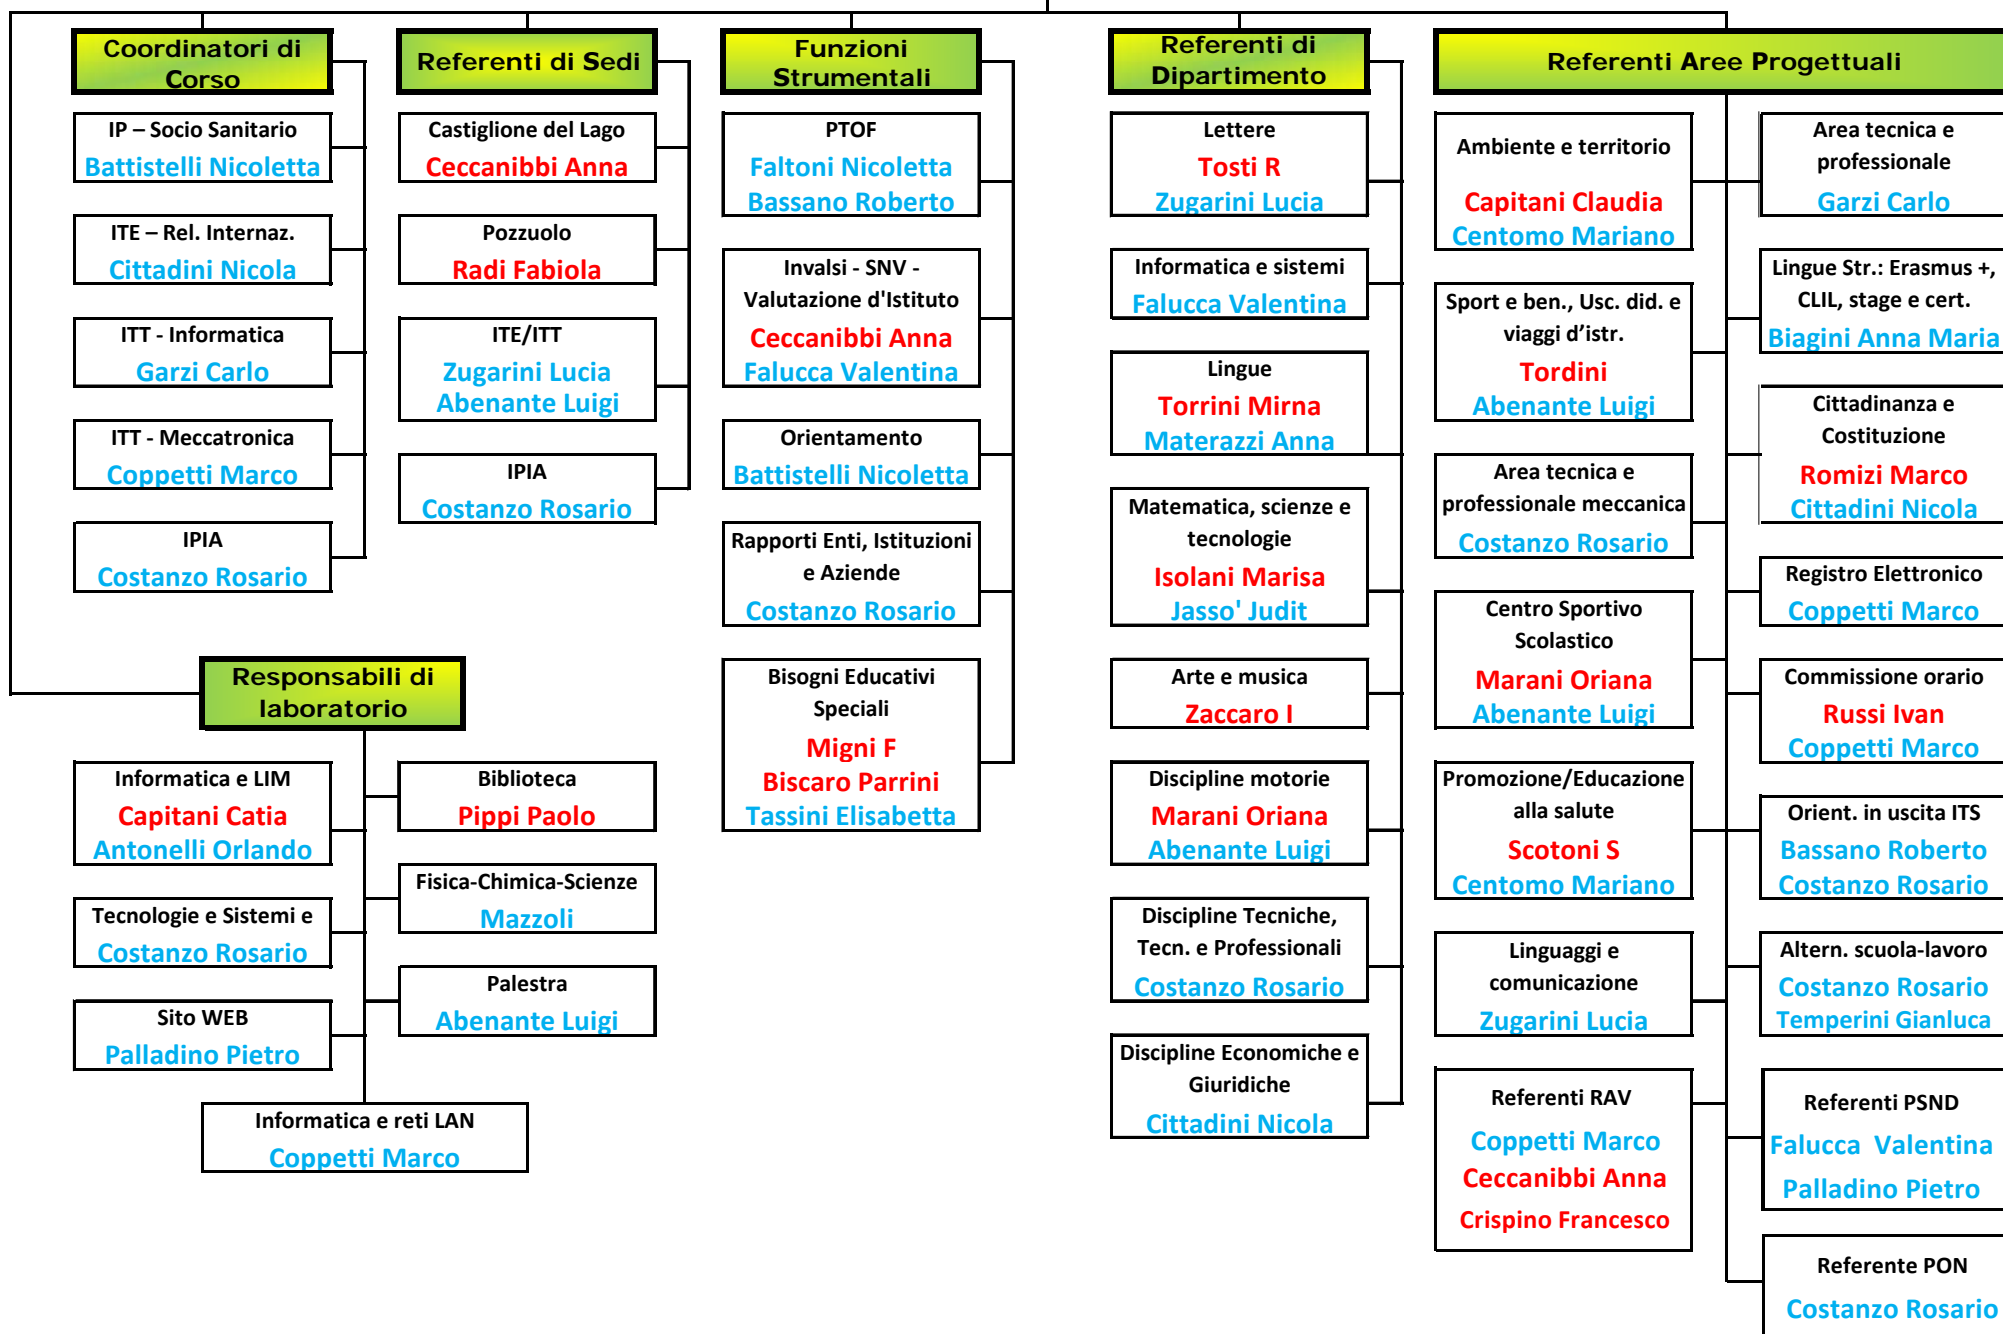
Coordinatori di Corso

IP – Socio Sanitario
Battistelli Nicoletta

ITE – Rel. Internaz.
Cittadini Nicola

ITT - Informatica
Garzi Carlo

ITT - Meccatronica
Coppetti Marco

IPIA
Costanzo Rosario

Referenti di Sedi

Castiglione del Lago
Ceccanibbi Anna

Pozzuolo
Radi Fabiola

ITE/ITT
Zugarini Lucia
Abenante Luigi

IPIA
Costanzo Rosario

Funzioni Strumentali

PTOF
Faltoni Nicoletta
Bassano Roberto

Invalsi - SNV - Valutazione d'Istituto
Ceccanibbi Anna
Falucca Valentina

Orientamento
Battistelli Nicoletta

Rapporti Enti, Istituzioni e Aziende
Costanzo Rosario

Bisogni Educativi Speciali
Migni F
Biscaro Parrini
Tassini Elisabetta

Referenti di Dipartimento

Lettere
Tosti R
Zugarini Lucia

Informatica e sistemi
Falucca Valentina

Lingue
Torrini Mirna
Materazzi Anna

Matematica, scienze e tecnologie
Isolani Marisa
Jasso' Judit

Arte e musica
Zaccaro I

Discipline motorie
Marani Oriana
Abenante Luigi

Discipline Tecniche, Tecn. e Professionali
Costanzo Rosario

Discipline Economiche e Giuridiche
Cittadini Nicola

Referenti Aree Progettuali

Ambiente e territorio
Capitani Claudia
Centomo Mariano

Sport e ben., Usc. did. e viaggi d'istr.
Tordini
Abenante Luigi

Area tecnica e professionale meccanica
Costanzo Rosario

Centro Sportivo Scolastico
Marani Oriana
Abenante Luigi

Promozione/Educazione alla salute
Scotoni S
Centomo Mariano

Linguaggi e comunicazione
Zugarini Lucia

Referenti RAV
Coppetti Marco
Ceccanibbi Anna
Crispino Francesco

Area tecnica e professionale
Garzi Carlo

Lingue Str.: Erasmus +, CLIL, stage e cert.
Biagini Anna Maria

Cittadinanza e Costituzione
Romizi Marco
Cittadini Nicola

Registro Elettronico
Coppetti Marco

Commissione orario
Russi Ivan
Coppetti Marco

Orient. in uscita ITS
Bassano Roberto
Costanzo Rosario

Altern. scuola-lavoro
Costanzo Rosario
Temperini Gianluca

Referenti PSND
Falucca Valentina
Palladino Pietro

Referente PON
Costanzo Rosario

Responsabili di laboratorio

Informatica e LIM
Capitani Catia
Antonelli Orlando

Tecnologie e Sistemi e
Costanzo Rosario

Sito WEB
Palladino Pietro

Biblioteca
Pippi Paolo

Fisica-Chimica-Scienze
Mazzoli

Palestra
Abenante Luigi

Informatica e reti LAN
Coppetti Marco